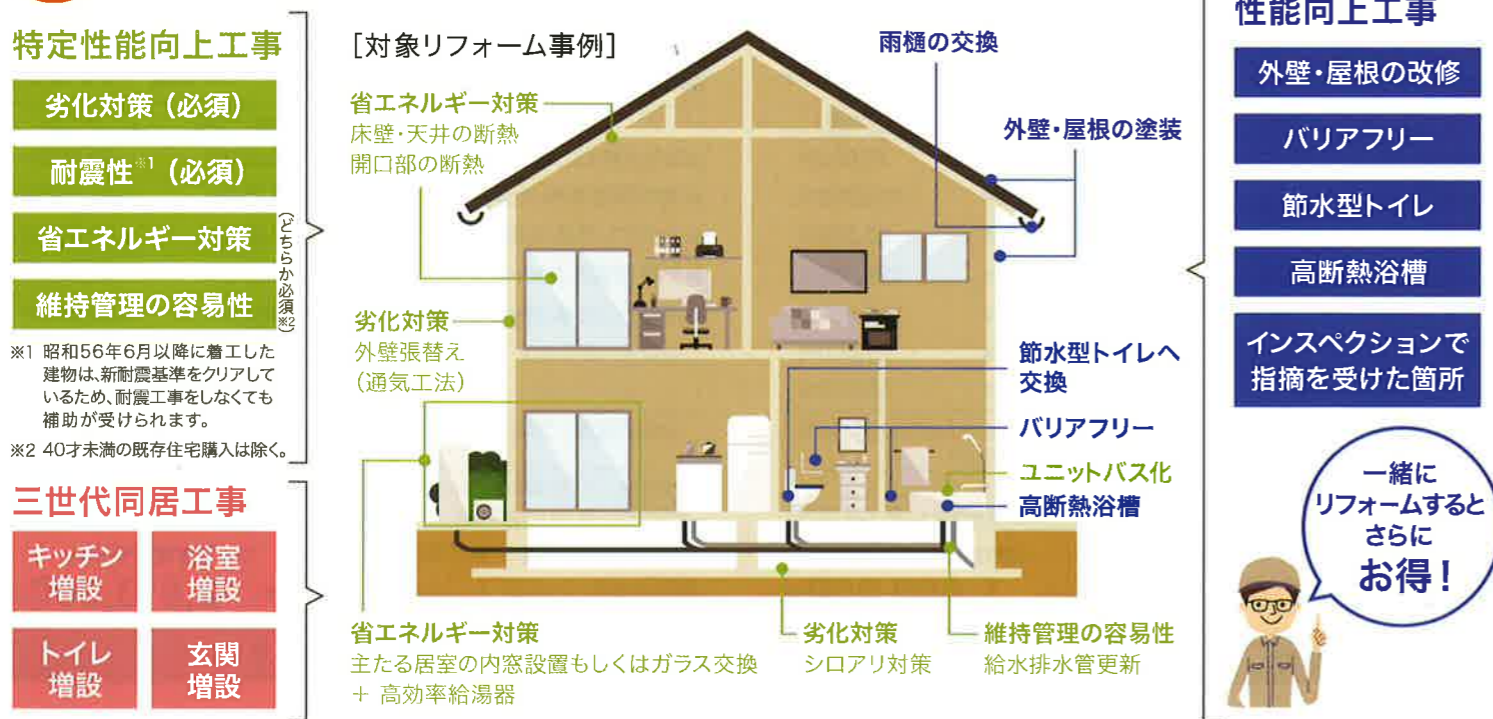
特定性能向上工事

劣化対策（必須）

耐震性※1（必須）

省エネルギー対策

維持管理の容易性

（どちらか必須※2）

※1 昭和56年6月以降に着工した建物は、新耐震基準をクリアしているため、耐震工事をしなくても補助が受けられます。

※2 40才未満の既存住宅購入は除く。

三世代同居工事

キッチン増設

浴室増設

トイレ増設

玄関増設

[対象リフォーム事例]

省エネルギー対策
床壁・天井の断熱
開口部の断熱

劣化対策
外壁張替え
（通気工法）

雨樋の交換

外壁・屋根の塗装

節水型トイレへ交換

バリアフリー

ユニットバス化

高断熱浴槽

省エネルギー対策
主たる居室の内窓設置もしくはガラス交換
＋ 高効率給湯器

劣化対策
シロアリ対策

維持管理の容易性
給水排水管更新

性能向上工事

外壁・屋根の改修

バリアフリー

節水型トイレ

高断熱浴槽

インスペクションで指摘を受けた箇所

一緒にリフォームするとさらにお得！